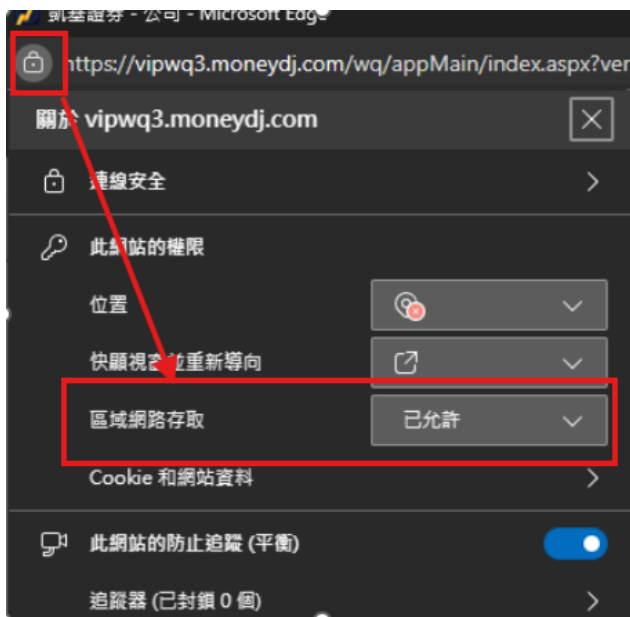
凱基證券 - 公司 - Microsoft Edge
https://vipwq3.moneydj.com/wq/appMain/index.aspx?ver

關於 vipwq3.moneydj.com

連線安全

此網站的權限

位置

快顯視窗並重新導向

區域網路存取

已允許

Cookie 和網站資料

此網站的防止追蹤 (平衡)

追蹤器 (已封鎖 0 個)